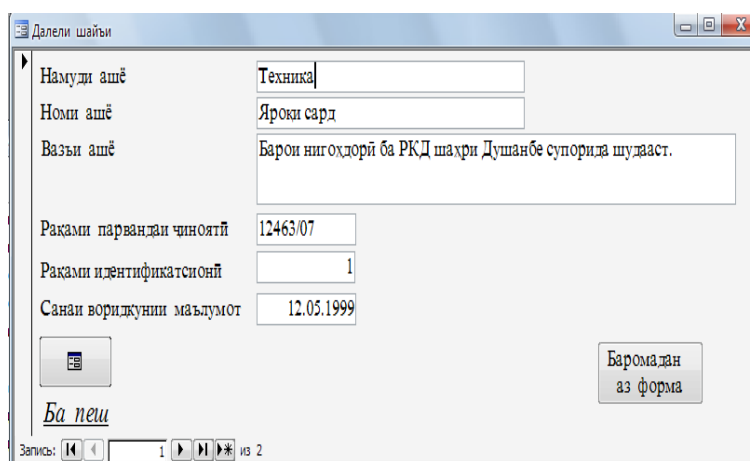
Далели шайъи

Намуди ашё
Техника

Номи ашё
Яроки сард

Вазъи ашё
Барои нигоҳдорӣ ба РКД шаҳри Душанбе супорида шудааст.

Рақами парвандаи ҷиноятӣ
12463/07

Рақами идентификатсионӣ
1

Санаи воридкунии маълумот
12.05.1999

Ба пеш

Баромадан аз форма

Запись: 1 из 2